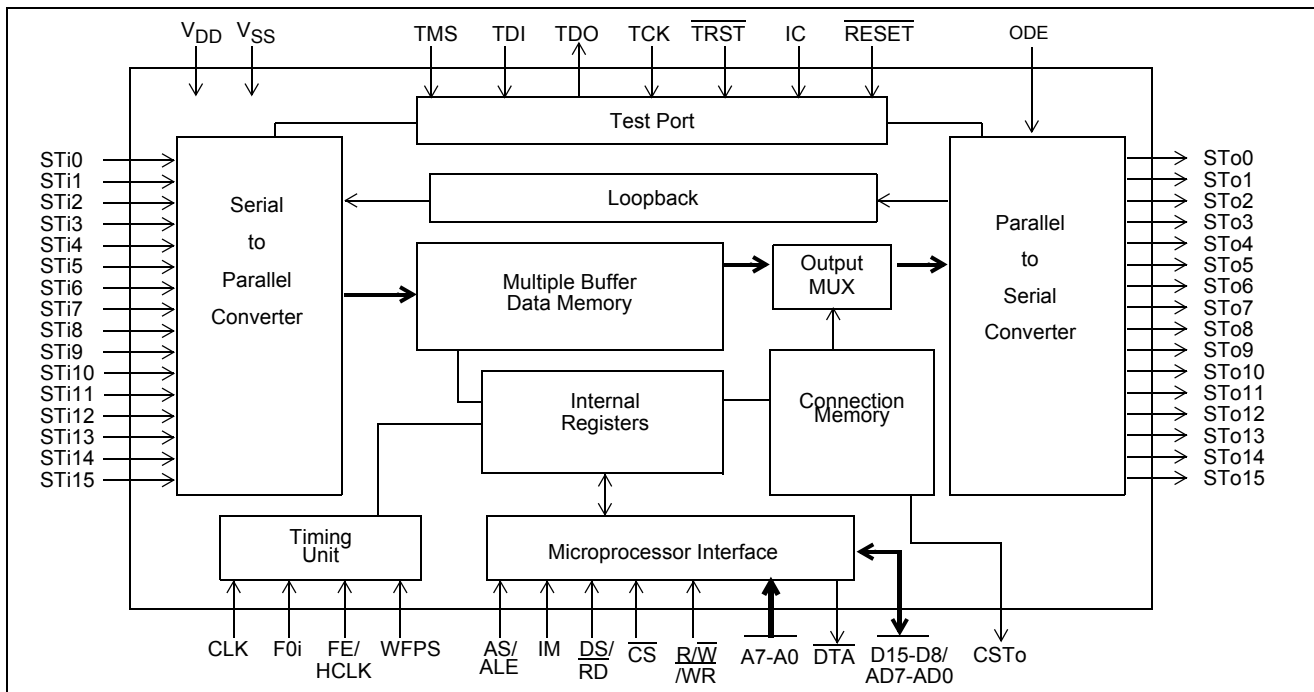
$V_{DD}$ $V_{SS}$

TMS TDI TDO TCK $\overline{TRST}$ IC $\overline{RESET}$ ODE

Test Port

STi0
STi1
STi2
STi3
STi4
STi5
STi6
STi7
STi8
STi9
STi10
STi11
STi12
STi13
STi14
STi15

Serial to Parallel Converter

Loopback

Multiple Buffer Data Memory

Output MUX

Parallel to Serial Converter

STo0
STo1
STo2
STo3
STo4
STo5
STo6
STo7
STo8
STo9
STo10
STo11
STo12
STo13
STo14
STo15

Internal Registers

Connection Memory

Timing Unit

Microprocessor Interface

CLK F0i FE/ HCLK WFPS AS/ ALE IM $\overline{DS}$/ RD $\overline{CS}$ R/$\overline{W}$ /WR A7-A0 $\overline{DTA}$ D15-D8/ AD7-AD0 CSTo